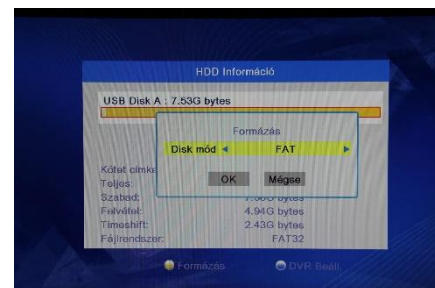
HDD Információ

USB Disk A : 7.53G bytes

Formázás

Disk mód ◄ FAT ►

OK Mégse

Kötet címke
Teljes:
Szabad: 7.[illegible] bytes
Felvétel: 4.94G bytes
Timeshift: 2.43G bytes
Fájlrendszer: FAT32

Formázás
DVR Beáll.